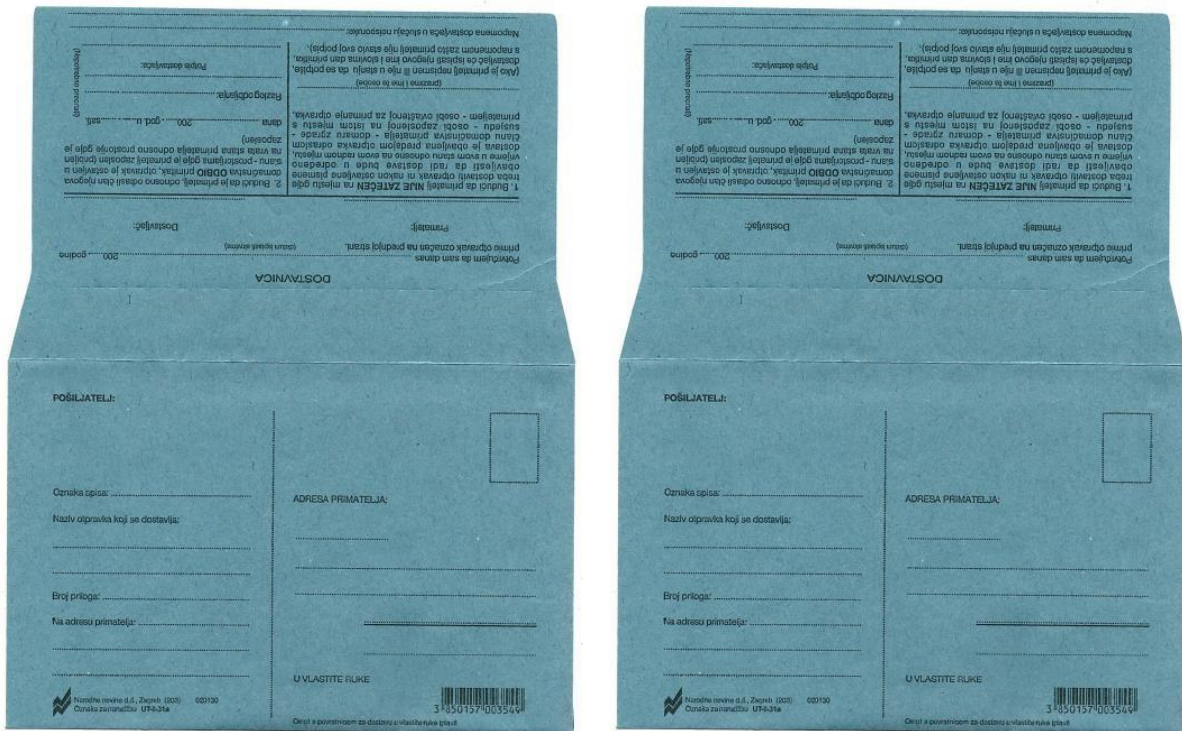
Napomena dostavljača u slučaju nesporazuma:

(Ako je primatelj nepismen ili nije u stanju da se potpiše, dostavljač će ispisati njegovo ime i stavlja dan primitka, s napomenom zašto primatelj nije stavio svoj potpis).

(prezime i ime te osobe)

Razlog odbijanja:

Potpis dostavljača:

(Naprijed pročitati)

dana ........ 200.... god. u ........ sati

1. Budući da primatelj NIJE ZATEČEN na mjestu gdje treba dostaviti otpravak ni nakon ostavljene pismene obavijesti da radi dostave bude u određeno vrijeme u svom stanu odnosno na svom radnom mjestu, dostava je obavljena predajom otpravka odraslom članu domaćinstva primatelja - domaru zgrade - susjedu - osobi zaposlenoj na istom mjestu s primateljem - osobi ovlaštenoj za primanje otpravka.

2. Budući da je primatelj, odnosno odrasli član njegova domaćinstva ODBIO primitak, otpravak je ostavljen u stanu - prostorijama gdje je primatelj zaposlen (prolijen na vrata stana primatelja odnosno prostorije gdje je zaposlen)

Primatelj:

Dostavljač:

Potvrđujem da sam danas ........ 200.... godine primio otpravak označen na prednjoj strani.

(datum ispisati slovima)

DOSTAVNICA

POŠILJATELJ:

Oznaka spisa:

Naziv otpravka koji se dostavlja:

Broj priloga:

Na adresu primatelja:

ADRESA PRIMATELJA:

U VLASTITE RUKE

Narodne novine d.d., Zagreb (203) 020130
Oznaka zamandidbu UT-II-31a

3 850157 003549

Omot s povratnicom za dostavu u vlastite ruke (plavi)

Napomena dostavljača u slučaju nesporazuma:

(Ako je primatelj nepismen ili nije u stanju da se potpiše, dostavljač će ispisati njegovo ime i stavlja dan primitka, s napomenom zašto primatelj nije stavio svoj potpis).

(prezime i ime te osobe)

Razlog odbijanja:

Potpis dostavljača:

(Naprijed pročitati)

dana ........ 200.... god. u ........ sati

1. Budući da primatelj NIJE ZATEČEN na mjestu gdje treba dostaviti otpravak ni nakon ostavljene pismene obavijesti da radi dostave bude u određeno vrijeme u svom stanu odnosno na svom radnom mjestu, dostava je obavljena predajom otpravka odraslom članu domaćinstva primatelja - domaru zgrade - susjedu - osobi zaposlenoj na istom mjestu s primateljem - osobi ovlaštenoj za primanje otpravka.

2. Budući da je primatelj, odnosno odrasli član njegova domaćinstva ODBIO primitak, otpravak je ostavljen u stanu - prostorijama gdje je primatelj zaposlen (prolijen na vrata stana primatelja odnosno prostorije gdje je zaposlen)

Primatelj:

Dostavljač:

Potvrđujem da sam danas ........ 200.... godine primio otpravak označen na prednjoj strani.

(datum ispisati slovima)

DOSTAVNICA

POŠILJATELJ:

Oznaka spisa:

Naziv otpravka koji se dostavlja:

Broj priloga:

Na adresu primatelja:

ADRESA PRIMATELJA:

U VLASTITE RUKE

Narodne novine d.d., Zagreb (203) 020130
Oznaka zamandidbu UT-II-31a

3 850157 003549

Omot s povratnicom za dostavu u vlastite ruke (plavi)